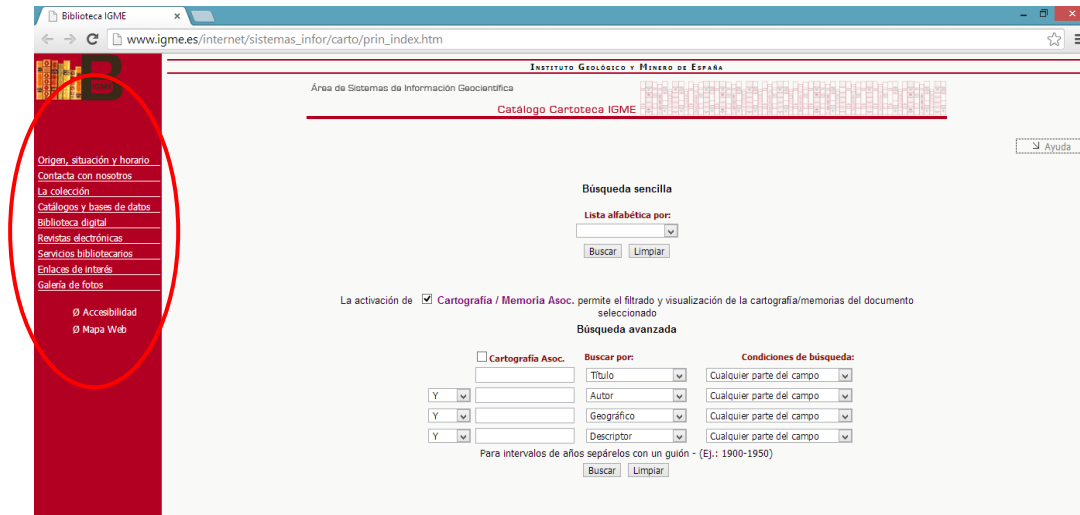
Biblioteca IGME ×

www.igme.es/internet/sistemas_infor/carto/prin_index.htm

Instituto Geológico y Minero de España

Área de Sistemas de Información Geocientífica

Catálogo Cartoteca IGME

Ayuda

Origen, situación y horario
Contacta con nosotros
La colección
Catálogos y bases de datos
Biblioteca digital
Revistas electrónicas
Servicios bibliotecarios
Enlaces de interés
Galería de fotos

Ø Accesibilidad
Ø Mapa Web

Búsqueda sencilla

Lista alfabética por:

Buscar Limpiar

La activación de Cartografía / Memoria Asoc. permite el filtrado y visualización de la cartografía/memorias del documento seleccionado

Búsqueda avanzada

Cartografía Asoc. Buscar por: Condiciones de búsqueda:

| | | Título | Cualquier parte del campo |
|---|---|---|---|
| Y | | Autor | Cualquier parte del campo |
| Y | | Geográfico | Cualquier parte del campo |
| Y | | Descriptor | Cualquier parte del campo |

Para intervalos de años sepárelos con un guión - (Ej.: 1900-1950)

Buscar Limpiar